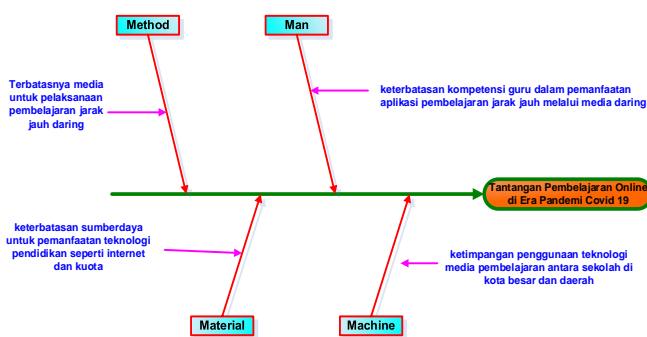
Method

Man

Terbatasnya media untuk pelaksanaan pembelajaran jarak jauh daring

keterbatasan kompetensi guru dalam pemanfaatan aplikasi pembelajaran jarak jauh melalui media daring

Tantangan Pembelajaran Online di Era Pandemi Covid 19

keterbatasan sumberdaya untuk pemanfaatan teknologi pendidikan seperti internet dan kuota

ketimpangan penggunaan teknologi media pembelajaran antara sekolah di kota besar dan daerah

Material

Machine